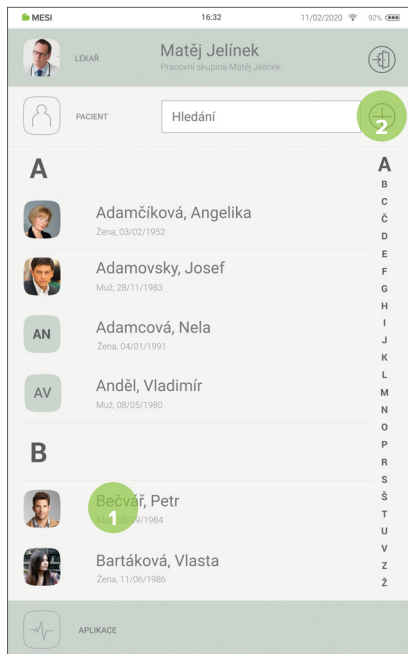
MESI 16:32 11/02/2020 92%

LÉKAŘ
Matěj Jelínek
Pracovní skupina Matěj Jelínek

PACIENT
Hledání
2

A

Adamčíková, Angelika
Žena, 03/02/1952

Adamovsky, Josef
Muž, 28/11/1983

AN
Adamcová, Nela
Žena, 04/01/1991

AV
Anděl, Vladimír
Muž, 08/05/1980

B

Bečvář, Petr
1
Muž, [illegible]9/1984

Bartáková, Vlasta
Žena, 11/06/1986

A
B
C
Č
D
E
F
G
H
I
J
K
L
M
N
O
P
R
S
Š
T
U
V
Z
Ž

APLIKACE